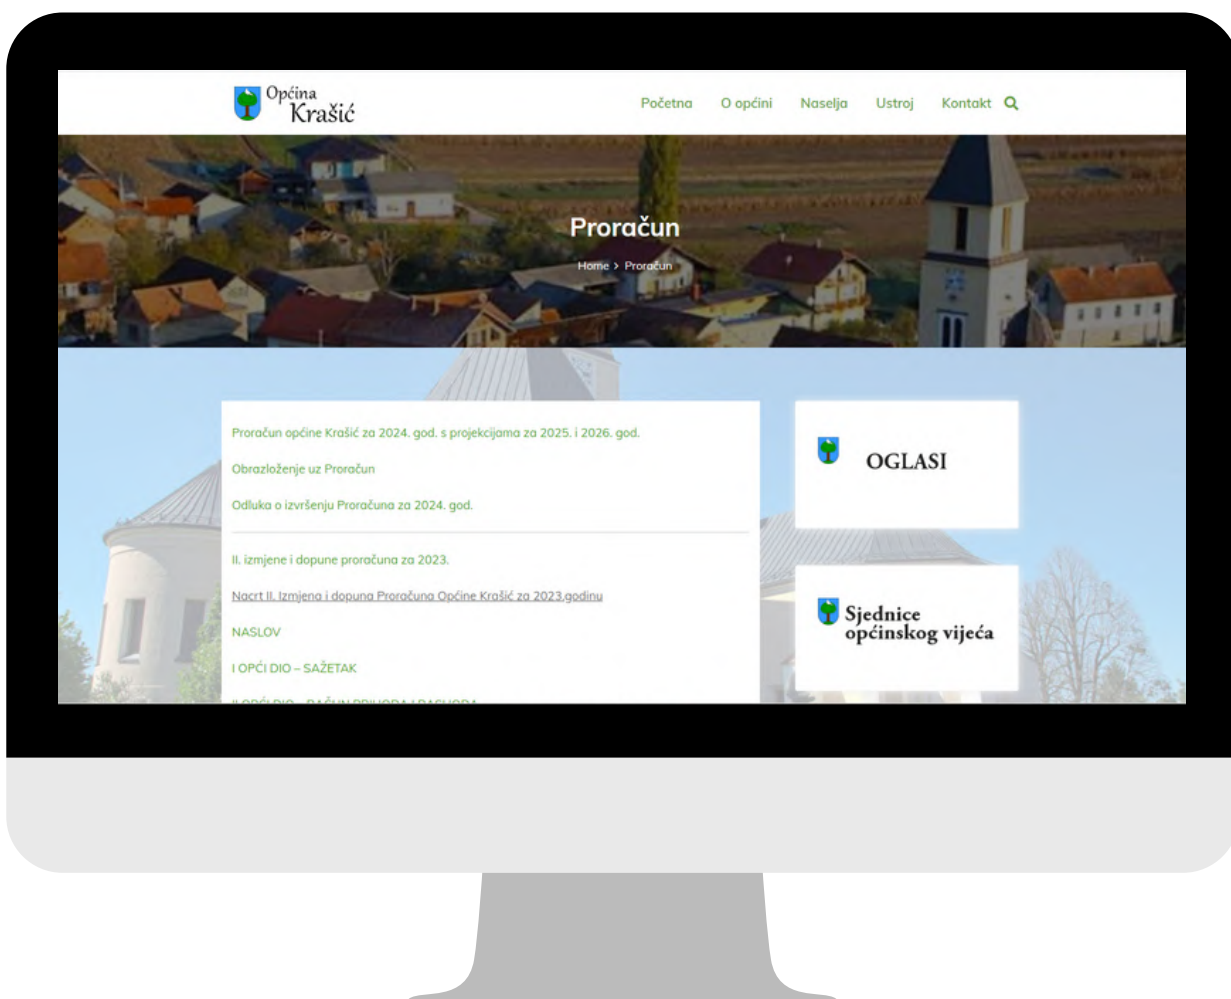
Općina Krašić

Početna O općini Naselja Ustroj Kontakt

Proračun

Home > Proračun

Proračun općine Krašić za 2024. god. s projekcijama za 2025. i 2026. god.

Obrazloženje uz Proračun

Odluka o izvršenju Proračuna za 2024. god.

II. izmjene i dopune proračuna za 2023.

Nacrt II. Izmjena i dopuna Proračuna Općine Krašić za 2023.godinu

NASLOV

I OPĆI DIO – SAŽETAK

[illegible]

OGLASI

Sjednice općinskog vijeća